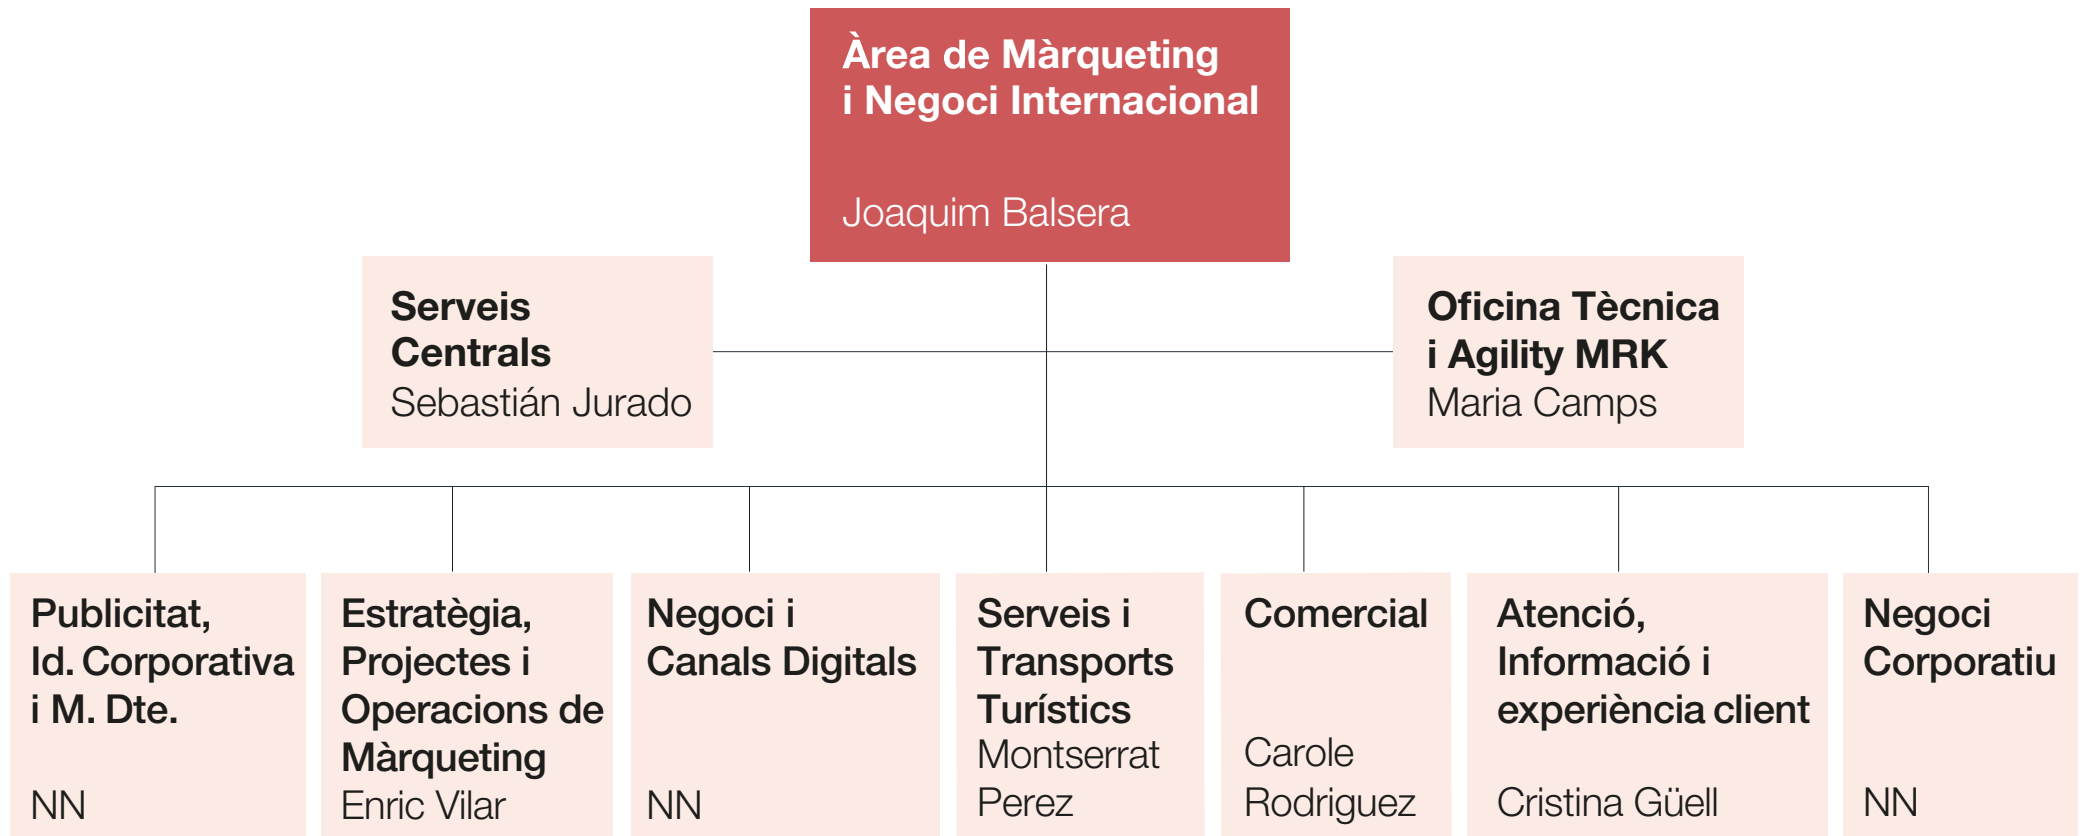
Àrea de Màrqueting i Negoci Internacional

Joaquim Balsera

Serveis Centrals
Sebastián Jurado

Oficina Tècnica i Agility MRK
Maria Camps

Publicitat, Id. Corporativa i M. Dte.

NN

Estratègia, Projectes i Operacions de Màrqueting
Enric Vilar

Negoci i Canals Digitals

NN

Serveis i Transports Turístics
Montserrat Perez

Comercial

Carole Rodriguez

Atenció, Informació i experiència client

Cristina Güell

Negoci Corporatiu

NN